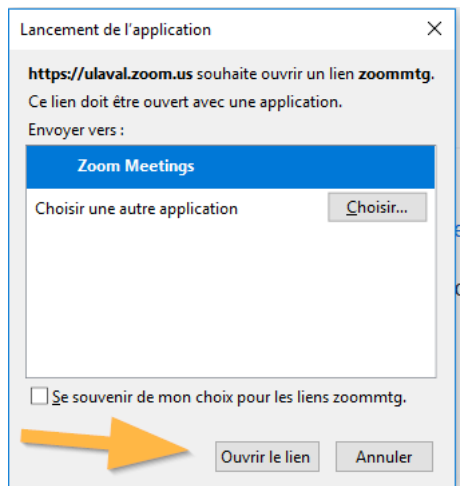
Lancement de l'application

https://ulaval.zoom.us souhaite ouvrir un lien zoommtg.

Ce lien doit être ouvert avec une application.

Envoyer vers :

Zoom Meetings

Choisir une autre application

Choisir...

Se souvenir de mon choix pour les liens zoommtg.

Ouvrir le lien

Annuler